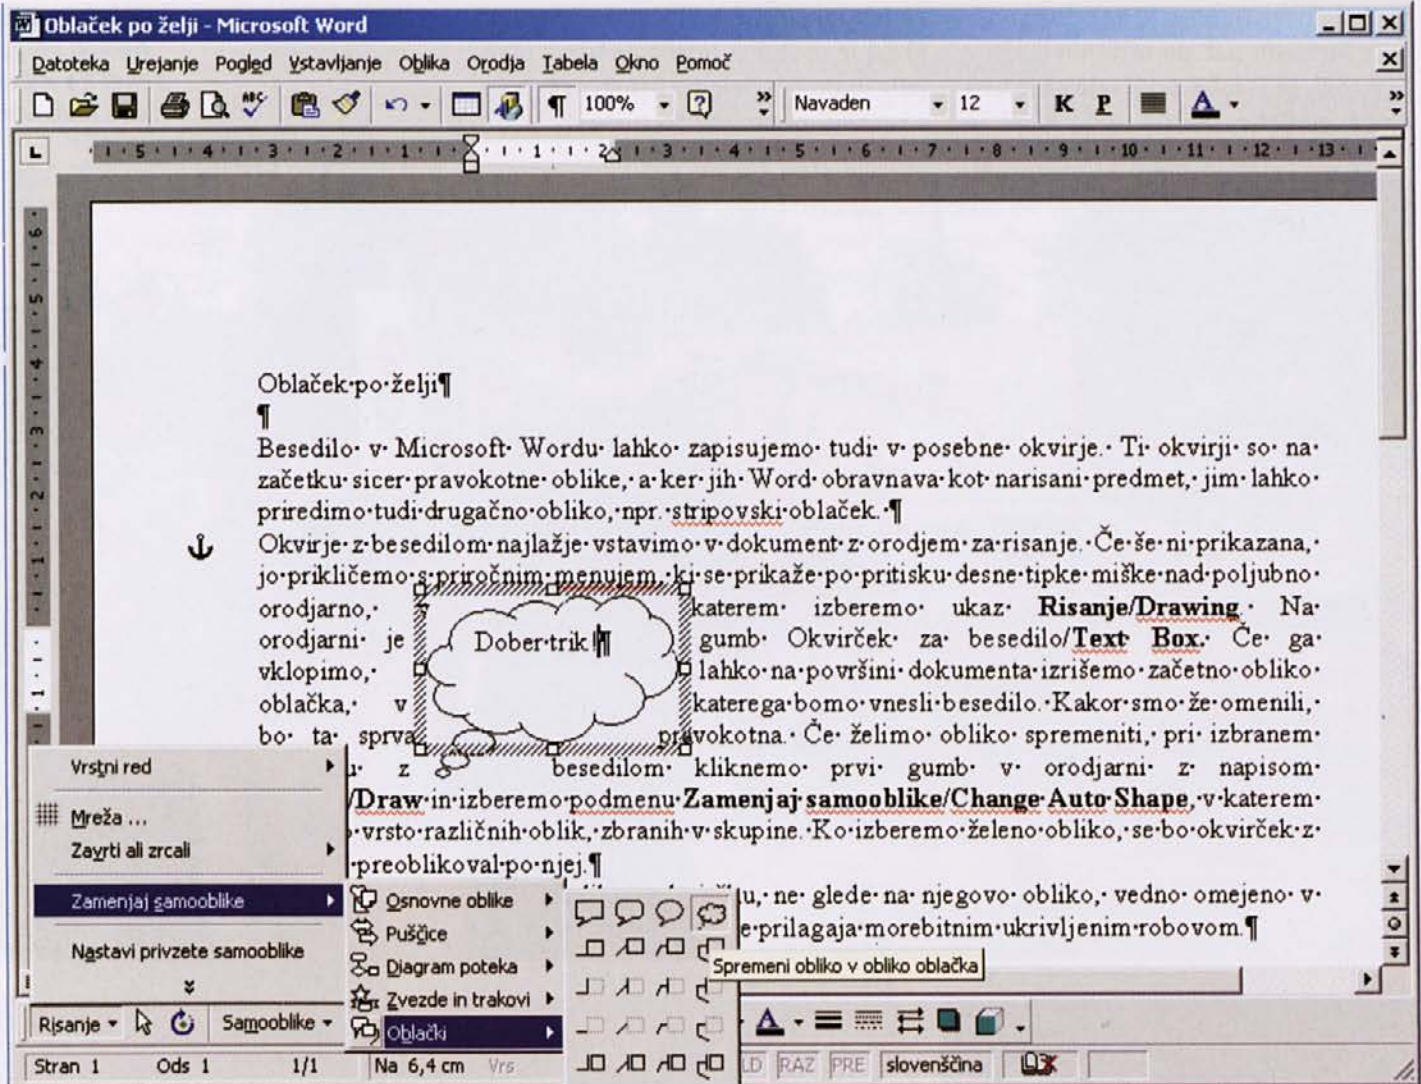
Oblaček po želji - Microsoft Word

Datoteka Urejanje Pogled Vstavljanje Oblika Orodja Tabela Okno Pomoč

100% Navaden 12 K P

Oblaček·po·želji¶
¶
Besedilo· v· Microsoft· Wordu· lahko· zapisujemo· tudi· v· posebne· okvirje.· Ti· okvirji· so· na· začetku· sicer· pravokotne· oblike,· a· ker· jih· Word· obravnava· kot· narisani· predmet,· jim· lahko· priredimo·tudi·drugačno·obliko,·npr.·stripovski·oblaček.·¶
Okvirje·z·besedilom·najlažje·vstavimo·v·dokument·z·orodjem·za·risanje.·Če·še·ni·prikazana,· jo·prikličemo·s·priročnim·menijem,·ki·se·prikaže·po·pritisku·desne·tipke·miške·nad·poljubno· orodjarno,· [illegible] katerem· izberemo· ukaz· Risanje/Drawing.· Na· orodjarni· je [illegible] gumb· Okvirček· za· besedilo/Text· Box.· Če· ga· vklopimo,· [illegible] lahko·na·površini·dokumenta·izrišemo·začetno·obliko· oblačka,· v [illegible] katerega·bomo·vnesli·besedilo.·Kakor·smo·že·omenili,· bo· ta· sprva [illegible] pravokotna.· Če· želimo· obliko· spremeniti,· pri· izbranem· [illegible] z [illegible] besedilom· kliknemo· prvi· gumb· v· orodjarni· z· napisom· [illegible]/Draw·in·izberemo·podmenu·Zamenjaj·samooblike/Change·Auto·Shape,·v·katerem· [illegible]·vrsto·različnih·oblik,·zbranih·v·skupine.·Ko·izberemo·želeno·obliko,·se·bo·okvirček·z· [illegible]·preoblikoval·po·njej.¶
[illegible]u,·ne·glede·na·njegovo·obliko,·vedno·omejeno·v· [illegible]e·prilagaja·morebitnim·ukrivljenim·robovom.¶

Dober·trik.¶

Vrstni red
Mreža ...
Zavrti ali zrcali
Zamenjaj samooblike
Nastavi privzete samooblike

Osnovne oblike
Puščice
Diagram poteka
Zvezde in trakovi
Oblački

Spremeni obliko v obliko oblačka

Risanje Samooblike

Stran 1 Ods 1 1/1 Na 6,4 cm Vrs LD RAZ PRE slovenščina